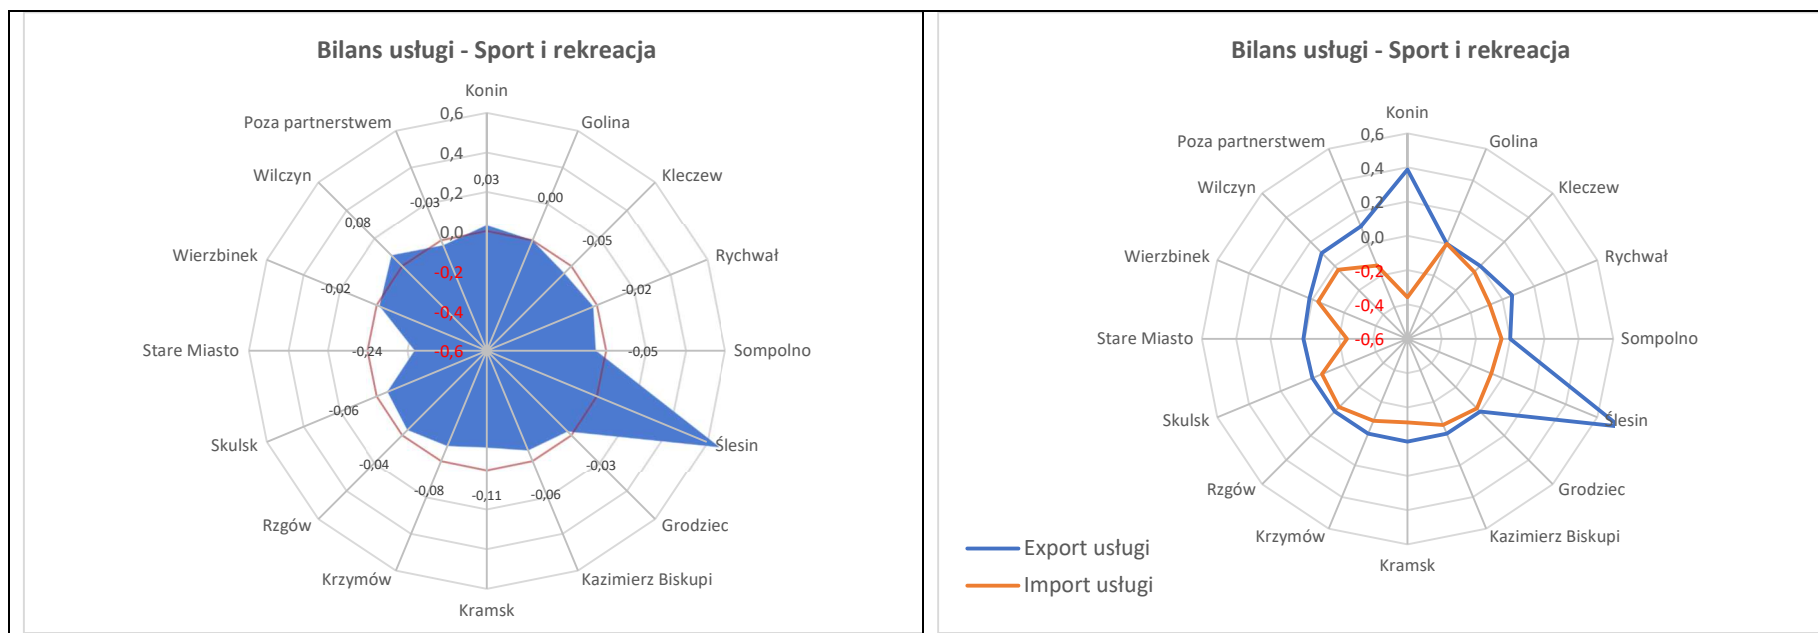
Bilans usługi - Sport i rekreacja

Konin
Golina
Kleczew
Rychwał
Sompolno
Ślesin
Grodziec
Kazimierz Biskupi
Kramsk
Krzymów
Rzgów
Skulsk
Stare Miasto
Wierzbinek
Wilczyn
Poza partnerstwem

0,6
0,4
0,2
0,0
-0,2
-0,4
-0,6

0,03
0,00
-0,05
-0,02
-0,05
-0,03
-0,06
-0,11
-0,08
-0,04
-0,06
-0,24
-0,02
0,08
-0,03

Bilans usługi - Sport i rekreacja

Konin
Golina
Kleczew
Rychwał
Sompolno
Ślesin
Grodziec
Kazimierz Biskupi
Kramsk
Krzymów
Rzgów
Skulsk
Stare Miasto
Wierzbinek
Wilczyn
Poza partnerstwem

0,6
0,4
0,2
0,0
-0,2
-0,4
-0,6

Export usługi
Import usługi